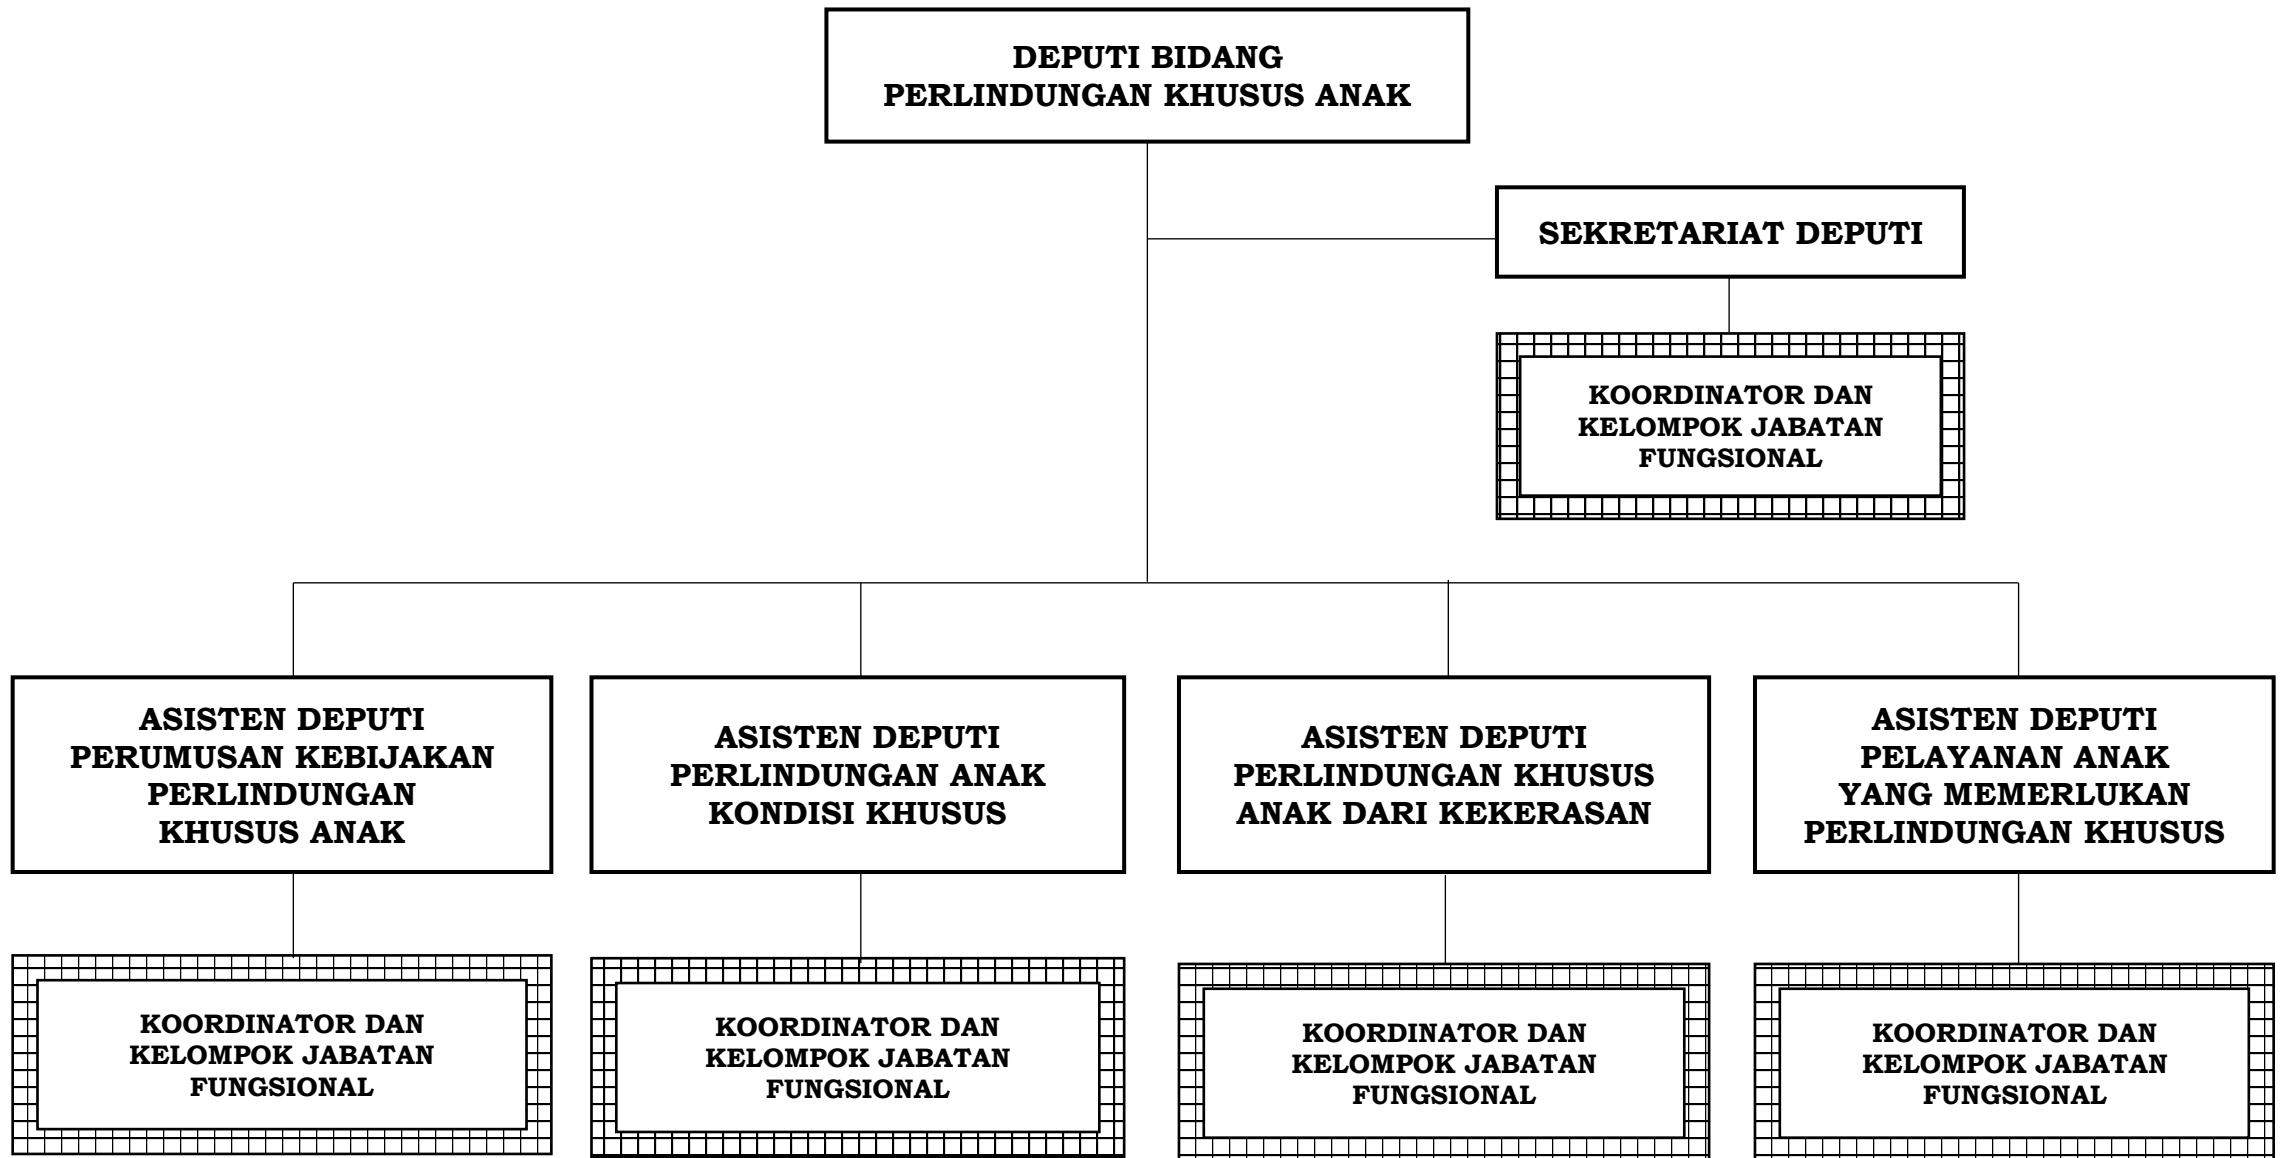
DEPUTI BIDANG
PERLINDUNGAN KHUSUS ANAK

SEKRETARIAT DEPUTI

KOORDINATOR DAN
KELOMPOK JABATAN
FUNGSIONAL

ASISTEN DEPUTI
PERUMUSAN KEBIJAKAN
PERLINDUNGAN
KHUSUS ANAK

ASISTEN DEPUTI
PERLINDUNGAN ANAK
KONDISI KHUSUS

ASISTEN DEPUTI
PERLINDUNGAN KHUSUS
ANAK DARI KEKERASAN

ASISTEN DEPUTI
PELAYANAN ANAK
YANG MEMERLUKAN
PERLINDUNGAN KHUSUS

KOORDINATOR DAN
KELOMPOK JABATAN
FUNGSIONAL

KOORDINATOR DAN
KELOMPOK JABATAN
FUNGSIONAL

KOORDINATOR DAN
KELOMPOK JABATAN
FUNGSIONAL

KOORDINATOR DAN
KELOMPOK JABATAN
FUNGSIONAL